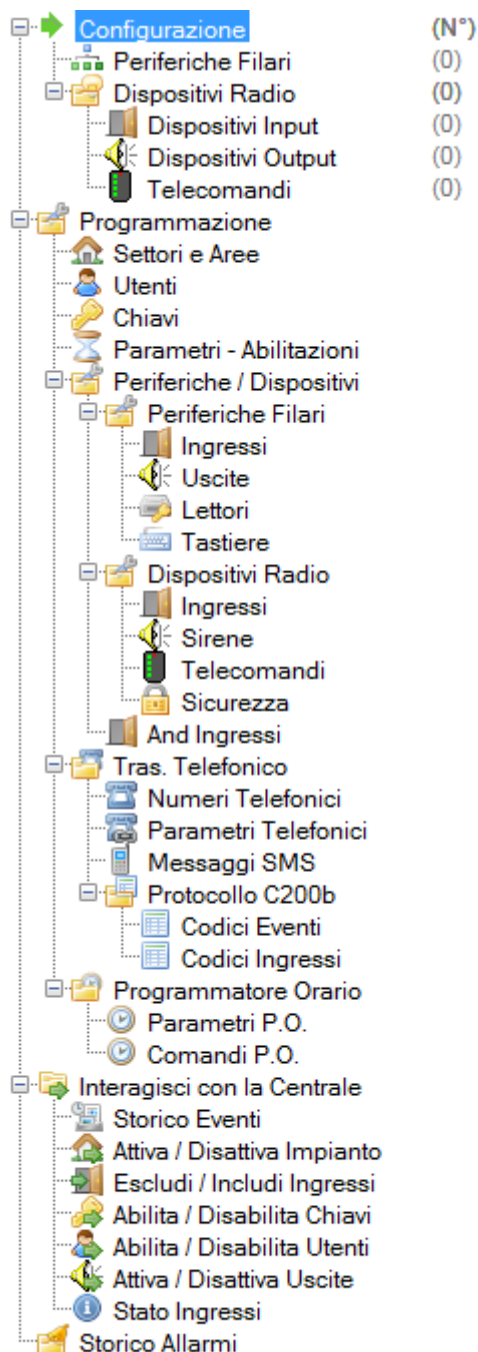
Configurazione (N°)
Periferiche Filari (0)
Dispositivi Radio (0)
Dispositivi Input (0)
Dispositivi Output (0)
Telecomandi (0)
Programmazione
Settori e Aree
Utenti
Chiavi
Parametri - Abilitazioni
Periferiche / Dispositivi
Periferiche Filari
Ingressi
Uscite
Lettori
Tastiere
Dispositivi Radio
Ingressi
Sirene
Telecomandi
Sicurezza
And Ingressi
Tras. Telefonico
Numeri Telefonici
Parametri Telefonici
Messaggi SMS
Protocollo C200b
Codici Eventi
Codici Ingressi
Programmatore Orario
Parametri P.O.
Comandi P.O.
Interagisci con la Centrale
Storico Eventi
Attiva / Disattiva Impianto
Escludi / Includi Ingressi
Abilita / Disabilita Chiavi
Abilita / Disabilita Utenti
Attiva / Disattiva Uscite
Stato Ingressi
Storico Allarmi